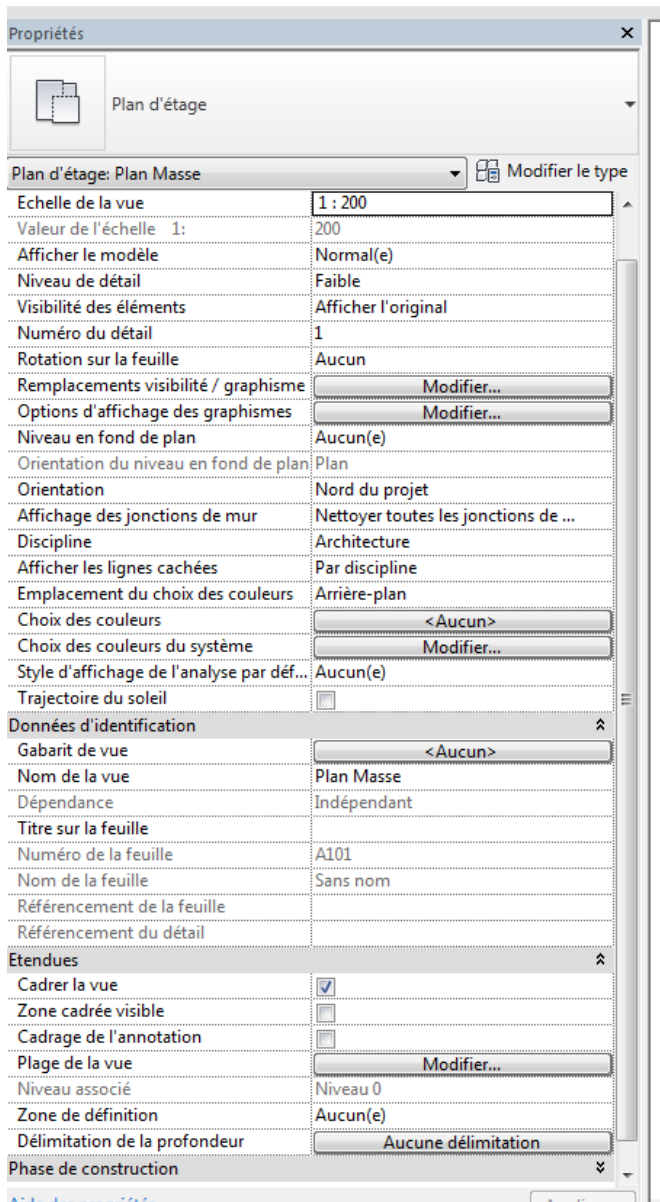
Propriétés

Plan d'étage

Plan d'étage: Plan Masse | Modifier le type

| | |
|---|---|
| Echelle de la vue | 1 : 200 |
| Valeur de l'échelle 1: | 200 |
| Afficher le modèle | Normal(e) |
| Niveau de détail | Faible |
| Visibilité des éléments | Afficher l'original |
| Numéro du détail | 1 |
| Rotation sur la feuille | Aucun |
| Remplacements visibilité / graphisme | Modifier... |
| Options d'affichage des graphismes | Modifier... |
| Niveau en fond de plan | Aucun(e) |
| Orientation du niveau en fond de plan | Plan |
| Orientation | Nord du projet |
| Affichage des jonctions de mur | Nettoyer toutes les jonctions de ... |
| Discipline | Architecture |
| Afficher les lignes cachées | Par discipline |
| Emplacement du choix des couleurs | Arrière-plan |
| Choix des couleurs | <Aucun> |
| Choix des couleurs du système | Modifier... |
| Style d'affichage de l'analyse par déf... | Aucun(e) |
| Trajectoire du soleil | |
| **Données d'identification** | |
| Gabarit de vue | <Aucun> |
| Nom de la vue | Plan Masse |
| Dépendance | Indépendant |
| Titre sur la feuille | |
| Numéro de la feuille | A101 |
| Nom de la feuille | Sans nom |
| Référencement de la feuille | |
| Référencement du détail | |
| **Etendues** | |
| Cadrer la vue | ☑ |
| Zone cadrée visible | |
| Cadrage de l'annotation | |
| Plage de la vue | Modifier... |
| Niveau associé | Niveau 0 |
| Zone de définition | Aucun(e) |
| Délimitation de la profondeur | Aucune délimitation |
| **Phase de construction** | |

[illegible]